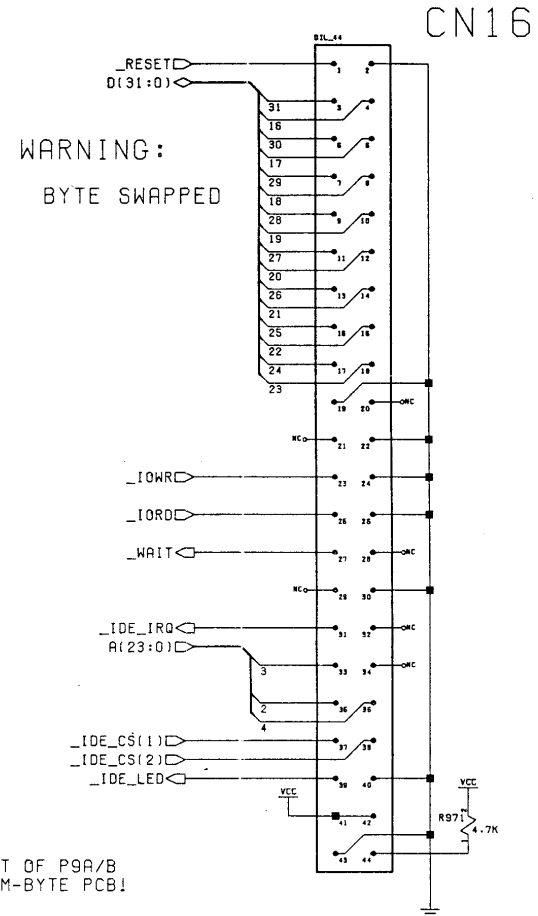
CN16

DIL_44

_RESET
D(31:0)

WARNING:

BYTE SWAPPED

31
16
30
17
29
18
28
19
27
20
26
21
25
22
24
23

1 2
3 4
5 6
7 8
9 10
11 12
13 14
15 16
17 18
19 20
21 22
23 24
25 26
27 28
29 30
31 32
33 34
35 36
37 38
39 40
41 42
43 44

NC
NC
NC
NC
NC
NC
NC

_IOWR
_IORD
_WAIT
_IDE_IRQ
A(23:0)

3
2
4

_IDE_CS(1)
_IDE_CS(2)
_IDE_LED

VCC
VCC

R971
4.7K

T OF P9A/B
M-BYTE PCB!